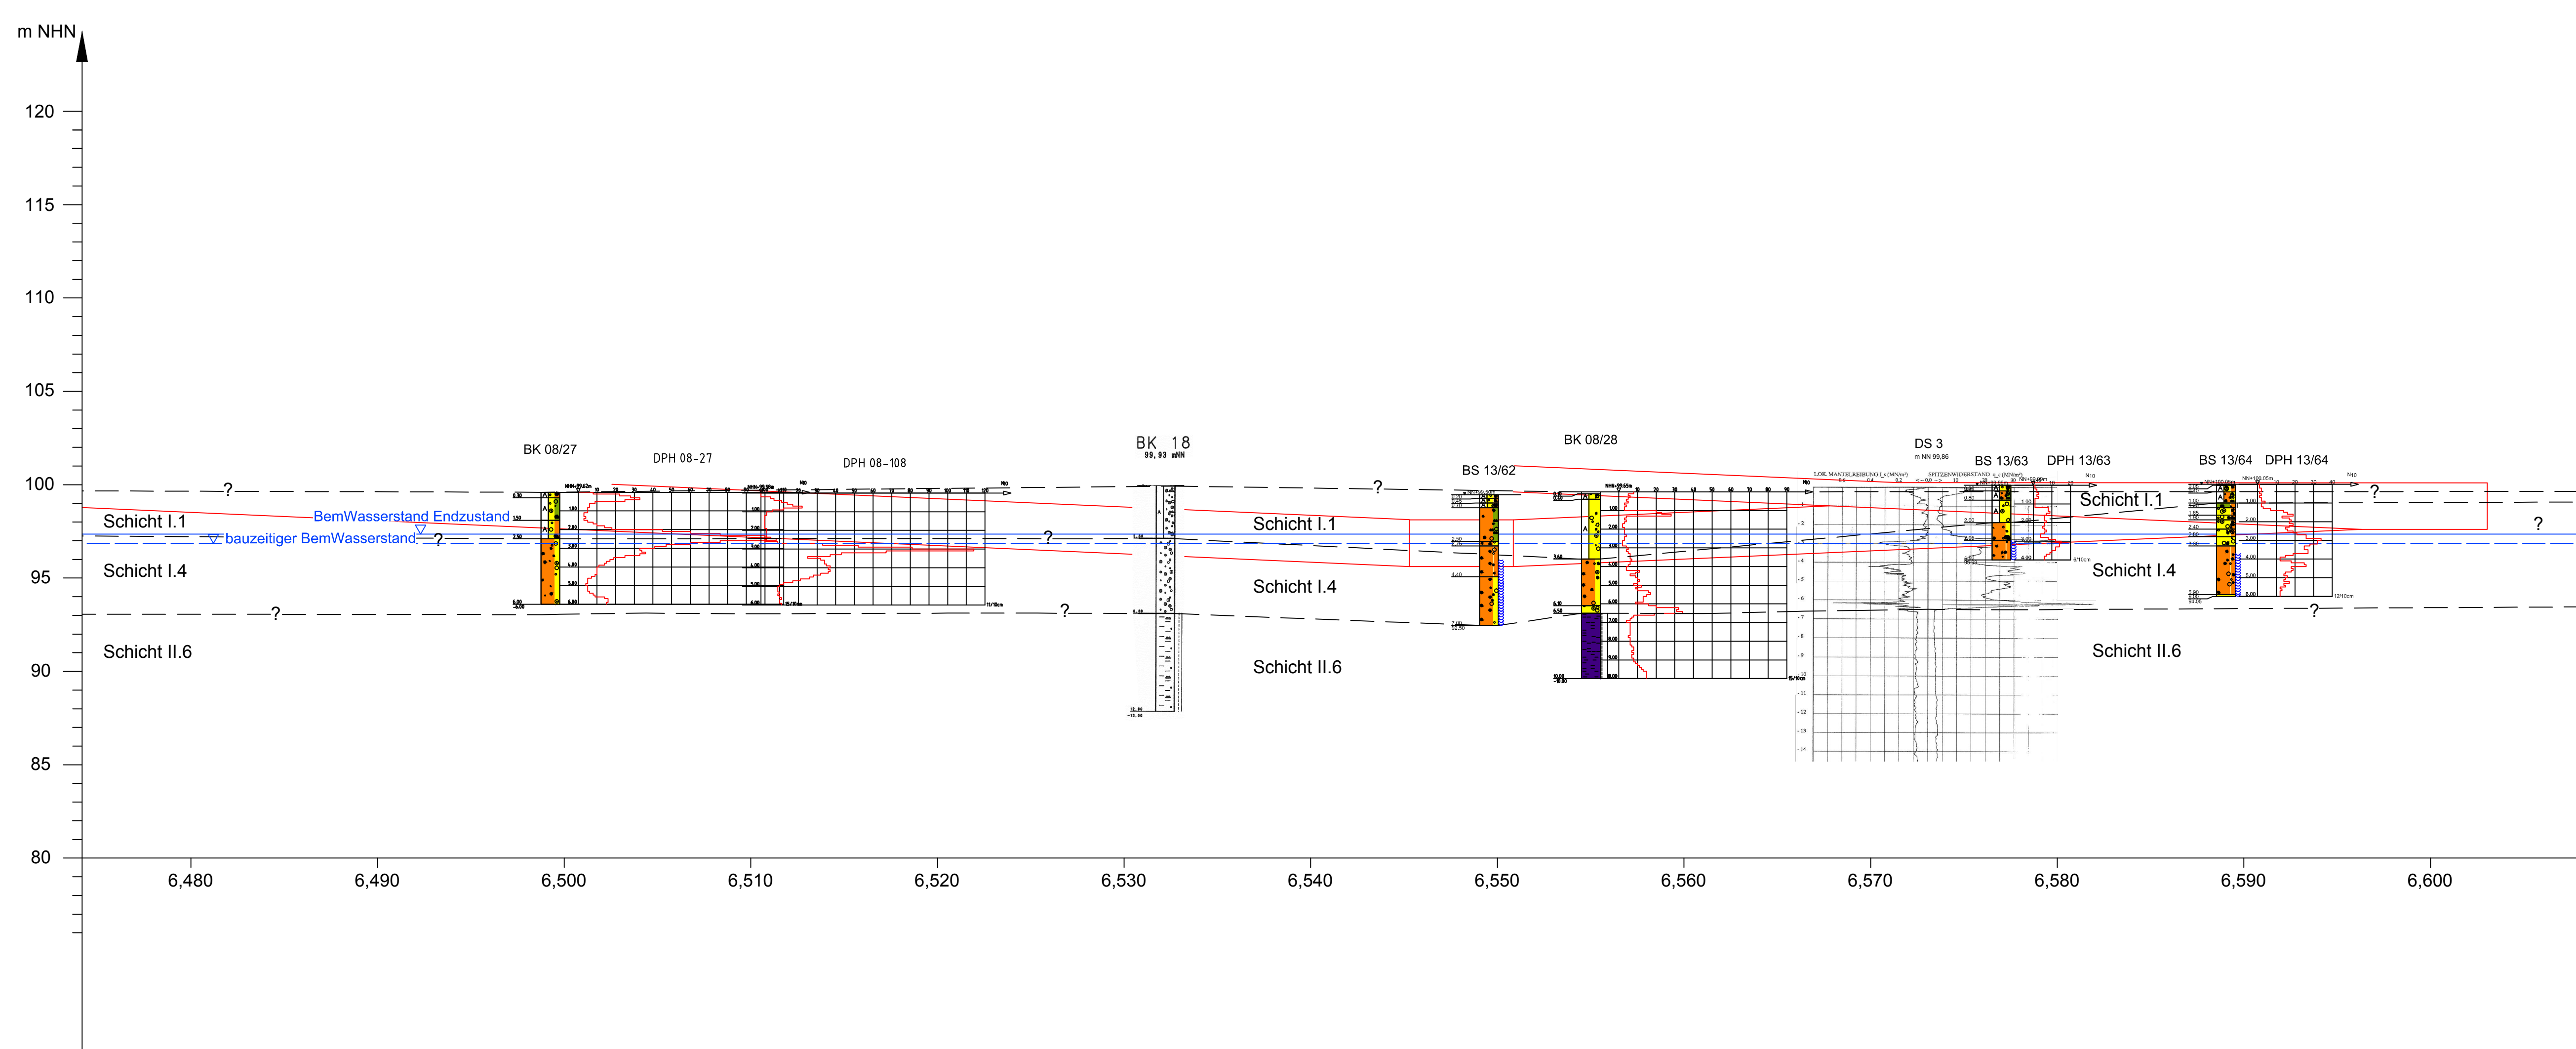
m NHN

120

115

110

105

100

95

90

85

80

BK 08/27

DPH 08-27

DPH 08-108

BK 18
99,93 mNN

BS 13/62

BK 08/28

DS 3

BS 13/63

DPH 13/63

BS 13/64

DPH 13/64

?

?

?

?

?

?

?

?

Schicht I.1

BemWasserstand Endzustand

bauzeitiger BemWasserstand

Schicht I.4

Schicht II.6

Schicht I.1

Schicht I.4

Schicht II.6

Schicht I.1

Schicht I.4

Schicht II.6

6,480

6,490

6,500

6,510

6,520

6,530

6,540

6,550

6,560

6,570

6,580

6,590

6,600